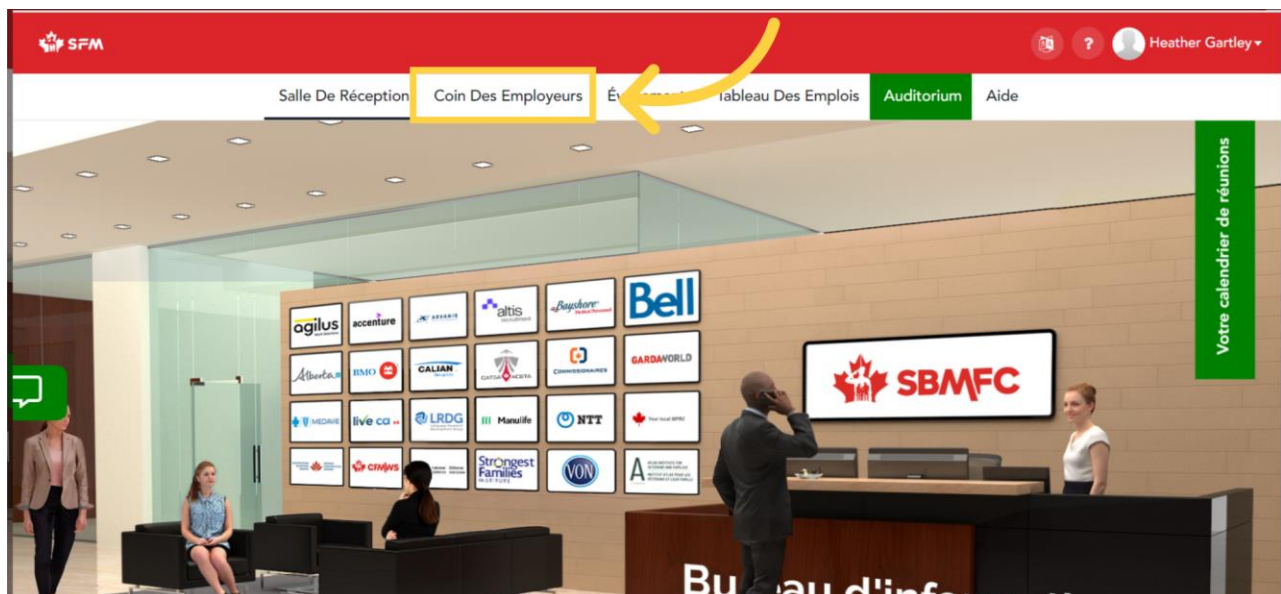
SFM

Heather Gartley

Salle De Réception Coin Des Employeurs Év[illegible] Tableau Des Emplois Auditorium Aide

Votre calendrier de réunions

agilus accenture ARVAMIS altis Bayshore Bell

Alberta BMO CALIAN CATSA ACSTA COMMISSIONAIRES GARDAWORLD

MEDAVIE live ca LRDG Manulife NTT

CFMWS Strongest Families VON A

SBMFC

Bu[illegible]au d'inf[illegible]